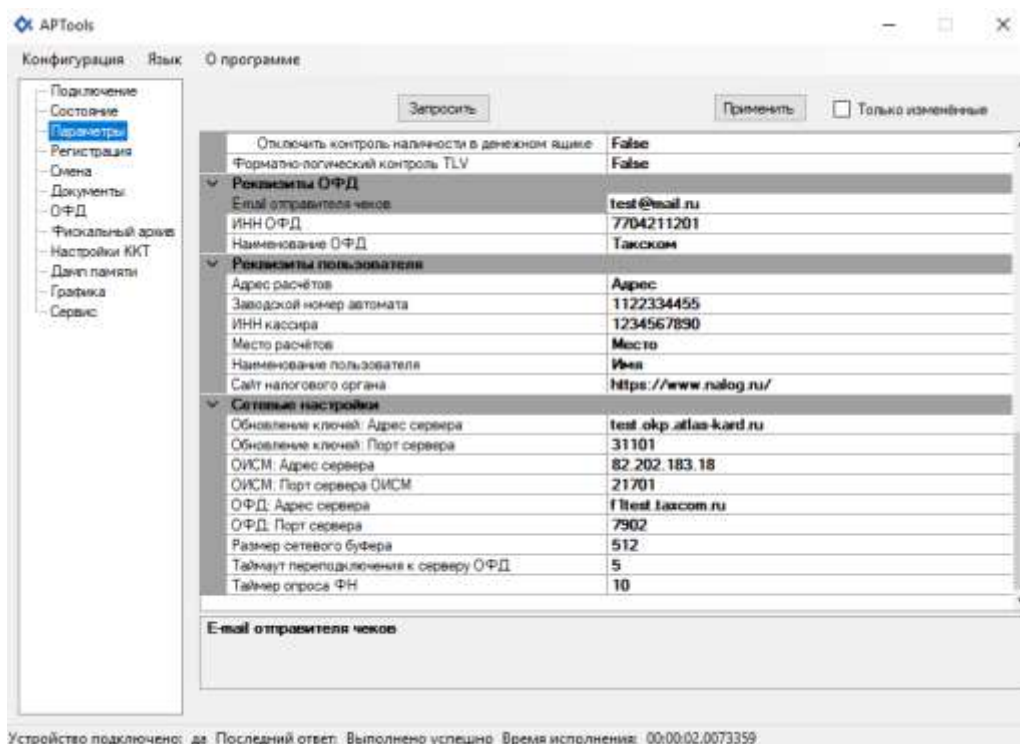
APTools

Конфигурация Язык О программе

Подключение
Состояние
Параметры
Регистрация
Смена
Документы
ОФД
Фискальный архив
Настройки ККТ
Дамп памяти
Графика
Сервис

Запросить

Применить

Только изменённые

| | |
|---|---|
| Отключить контроль наличности в денежном ящике | False |
| Форматно-логический контроль TLV | False |
| Реквизиты ОФД | |
| Email отправителя чеков | test@mail.ru |
| ИНН ОФД | 7704211201 |
| Наименование ОФД | Такском |
| Реквизиты пользователя | |
| Адрес расчётов | Адрес |
| Заводской номер автомата | 1122334455 |
| ИНН кассира | 1234567890 |
| Место расчётов | Место |
| Наименование пользователя | Имя |
| Сайт налогового органа | https://www.nalog.ru/ |
| Сетевые настройки | |
| Обновление ключей: Адрес сервера | test.okp.atlas-kard.ru |
| Обновление ключей: Порт сервера | 31101 |
| ОИСМ: Адрес сервера | 82.202.183.18 |
| ОИСМ: Порт сервера ОИСМ | 21701 |
| ОФД: Адрес сервера | f1test.taxcom.ru |
| ОФД: Порт сервера | 7902 |
| Размер сетевого буфера | 512 |
| Таймаут переподключения к серверу ОФД | 5 |
| Таймер опроса ФН | 10 |

E-mail отправителя чеков

Устройство подключено: да Последний ответ: Выполнено успешно Время исполнения: 00:00:02.0073359